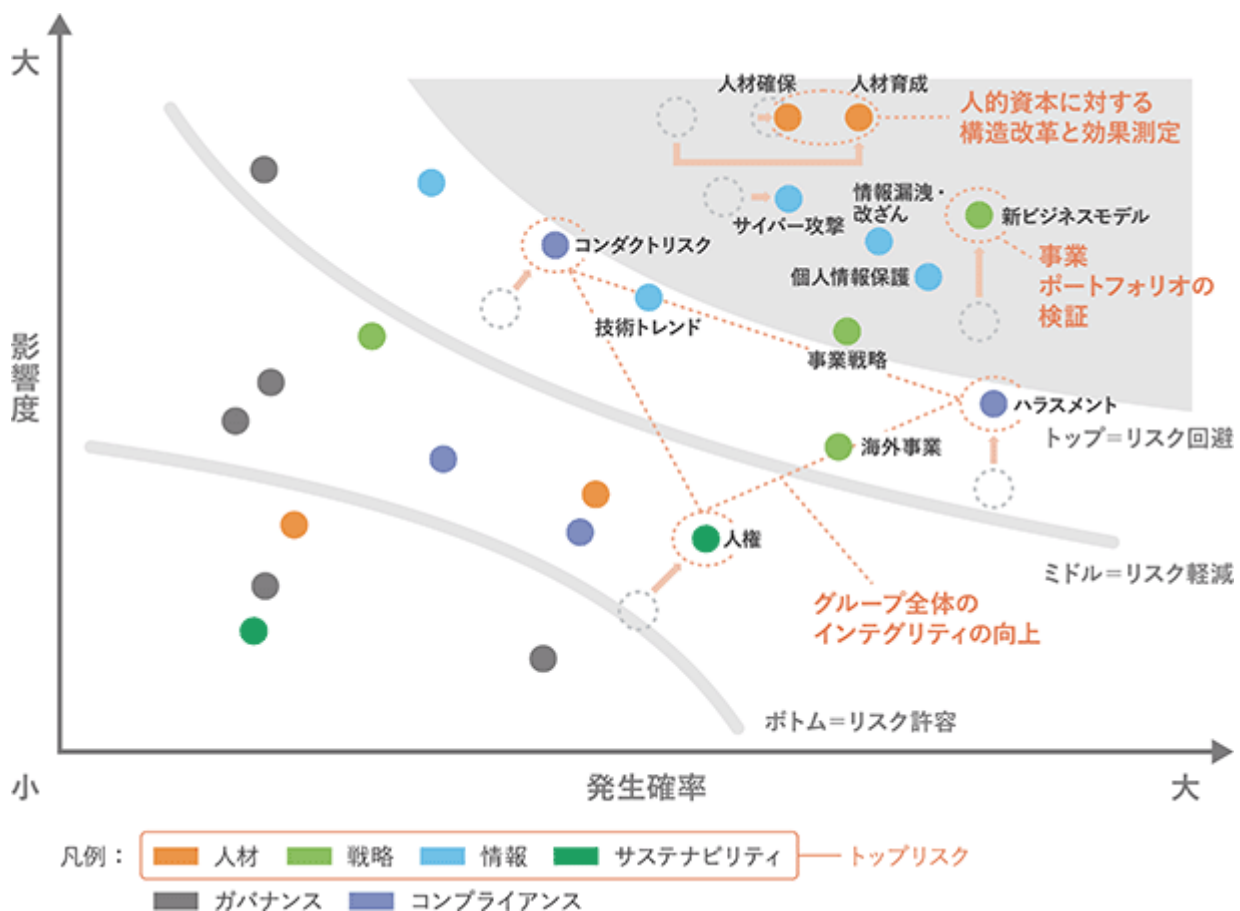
大

影響度

小

発生確率

大

人材確保
人材育成
人的資本に対する構造改革と効果測定

情報漏洩・改ざん
サイバー攻撃
新ビジネスモデル
事業ポートフォリオの検証

コンダクトリスク
個人情報保護
技術トレンド
事業戦略
ハラスメント
海外事業
トップ＝リスク回避

人権
ミドル＝リスク軽減

グループ全体のインテグリティの向上

ボトム＝リスク許容

凡例：
人材
戦略
情報
サステナビリティ
ガバナンス
コンプライアンス
トップリスク